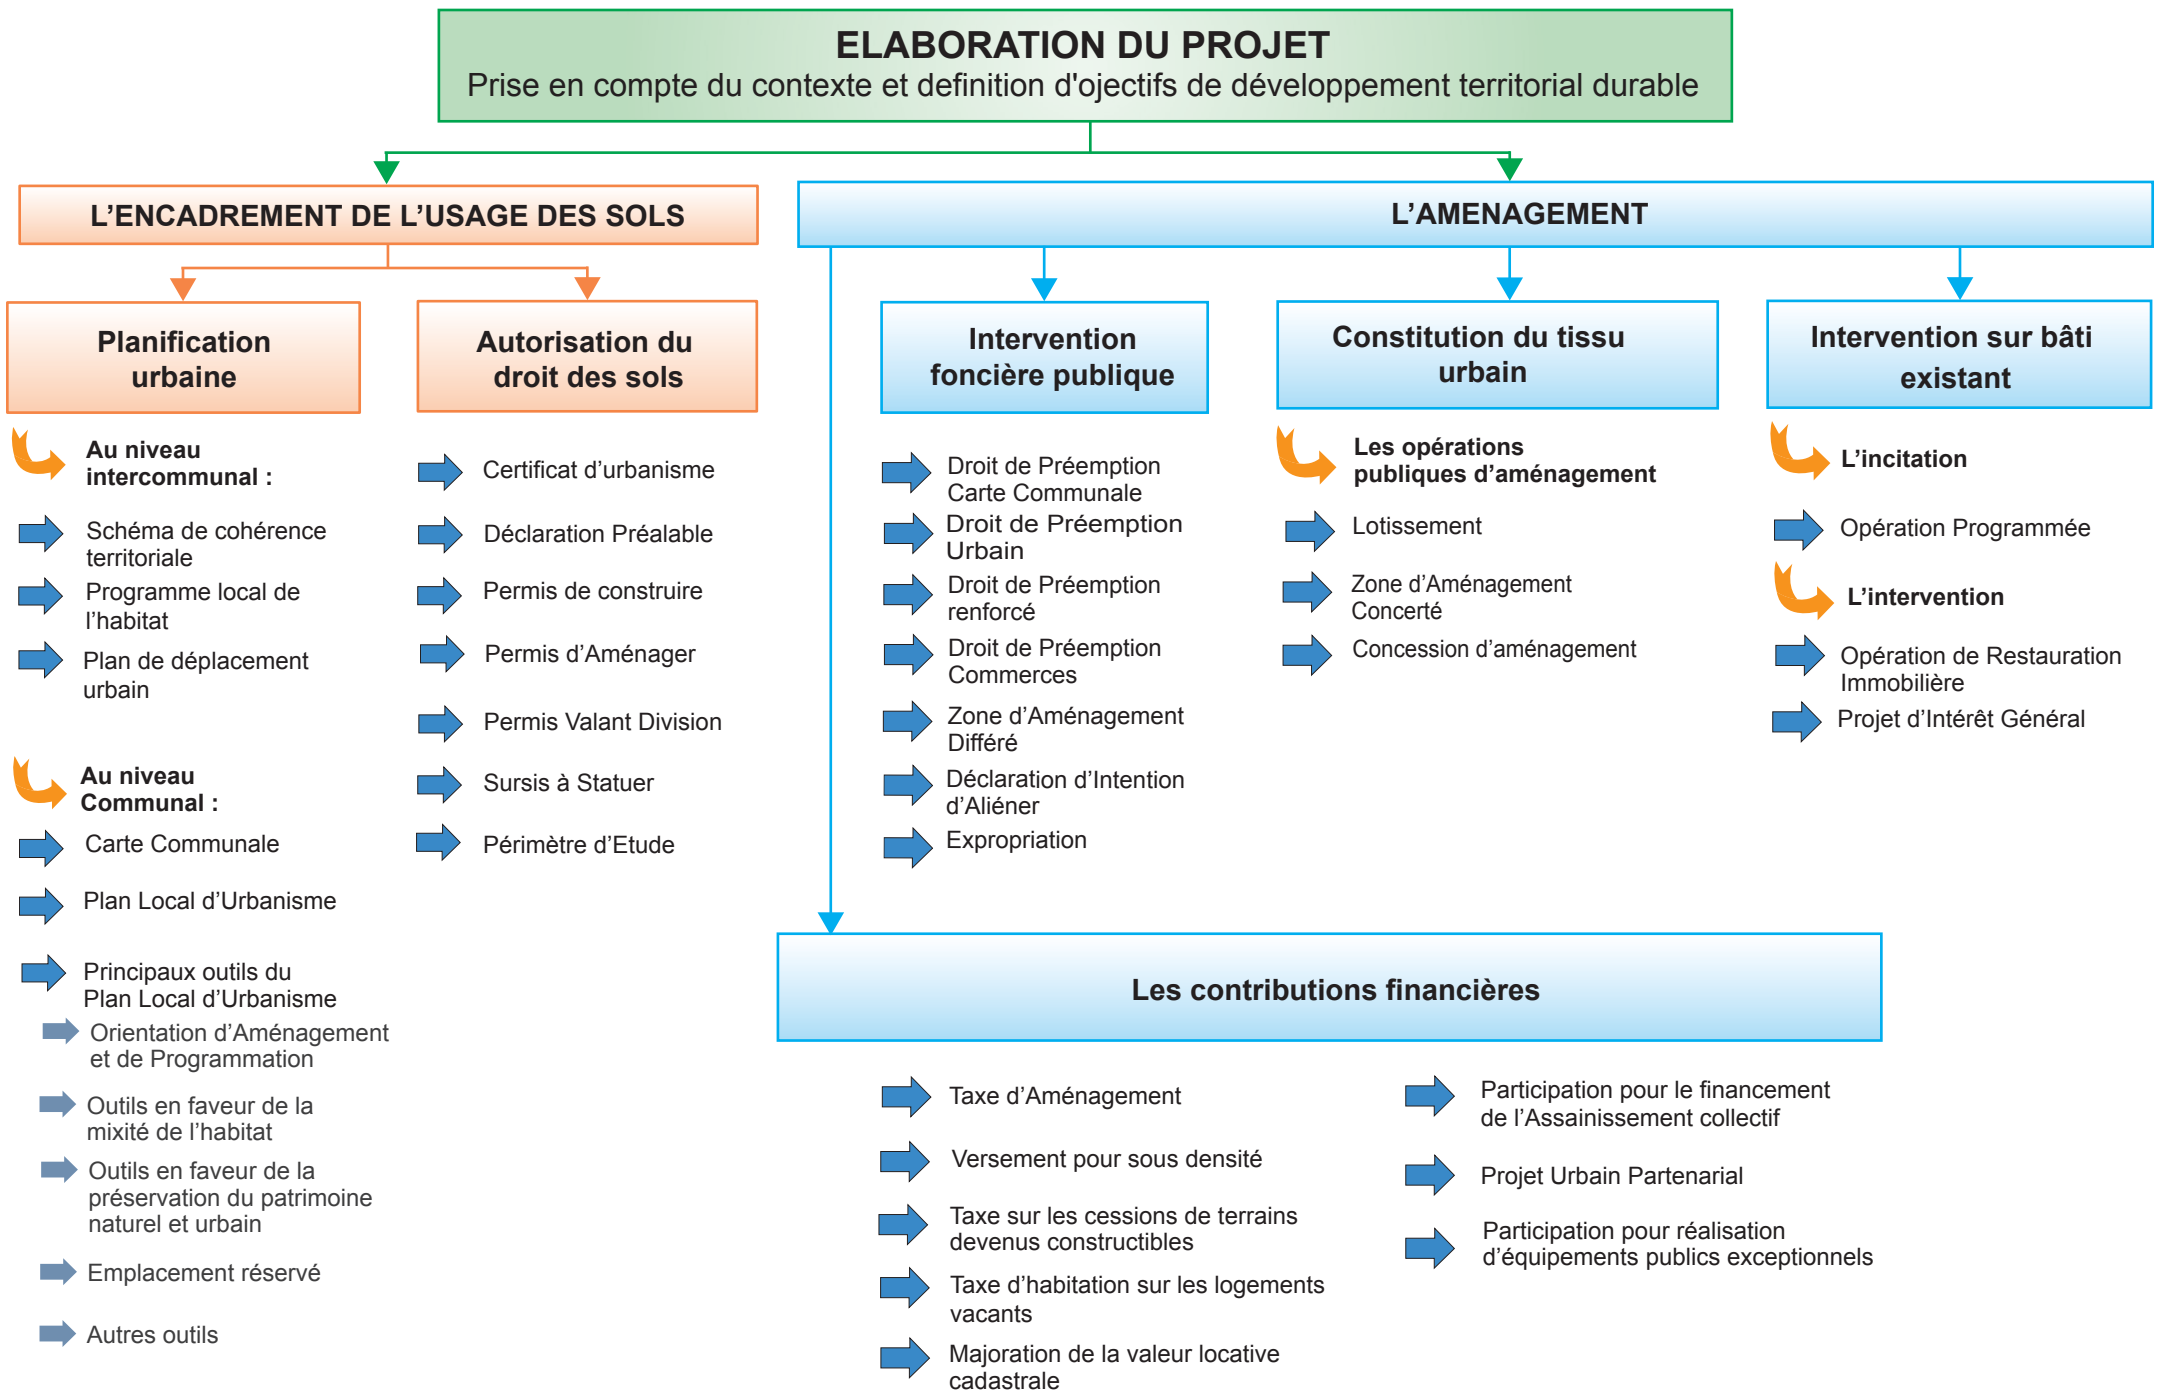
ELABORATION DU PROJET
Prise en compte du contexte et definition d'ojectifs de développement territorial durable

L'ENCADREMENT DE L'USAGE DES SOLS

Planification urbaine

Au niveau intercommunal :

Schéma de cohérence territoriale

Programme local de l'habitat

Plan de déplacement urbain

Au niveau Communal :

Carte Communale

Plan Local d'Urbanisme

Principaux outils du Plan Local d'Urbanisme

Orientation d'Aménagement et de Programmation

Outils en faveur de la mixité de l'habitat

Outils en faveur de la préservation du patrimoine naturel et urbain

Emplacement réservé

Autres outils

Autorisation du droit des sols

Certificat d'urbanisme

Déclaration Préalable

Permis de construire

Permis d'Aménager

Permis Valant Division

Sursis à Statuer

Périmètre d'Etude

L'AMENAGEMENT

Intervention foncière publique

Droit de Préemption Carte Communale

Droit de Préemption Urbain

Droit de Préemption renforcé

Droit de Préemption Commerces

Zone d'Aménagement Différé

Déclaration d'Intention d'Aliéner

Expropriation

Constitution du tissu urbain

Les opérations publiques d'aménagement

Lotissement

Zone d'Aménagement Concerté

Concession d'aménagement

Intervention sur bâti existant

L'incitation

Opération Programmée

L'intervention

Opération de Restauration Immobilière

Projet d'Intérêt Général

Les contributions financières

Taxe d'Aménagement

Versement pour sous densité

Taxe sur les cessions de terrains devenus constructibles

Taxe d'habitation sur les logements vacants

Majoration de la valeur locative cadastrale

Participation pour le financement de l'Assainissement collectif

Projet Urbain Partenarial

Participation pour réalisation d'équipements publics exceptionnels